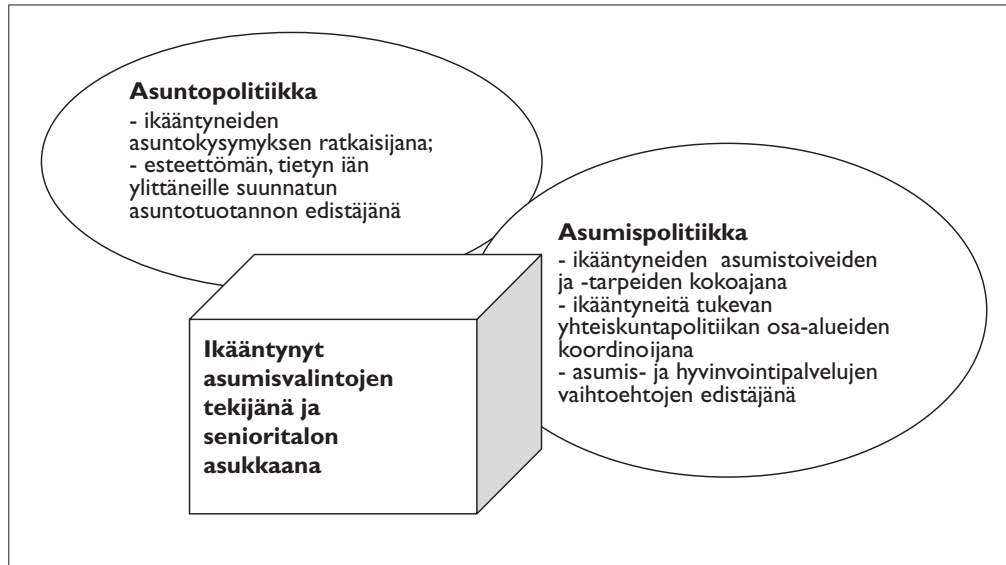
**Asuntopolitiikka**
- ikääntyneiden asuntokysymyksen ratkaisijana;
- esteettömän, tietyn iän ylittäneille suunnatun asuntotuotannon edistäjänä

**Asumispolitiikka**
- ikääntyneiden asumistoiveiden ja -tarpeiden kokoajana
- ikääntyneitä tukevan yhteiskuntapolitiikan osa-alueiden koordinoijana
- asumis- ja hyvinvointipalvelujen vaihtoehtojen edistäjänä

**Ikääntynyt asumisvalintojen tekijänä ja senioritalon asukkaana**